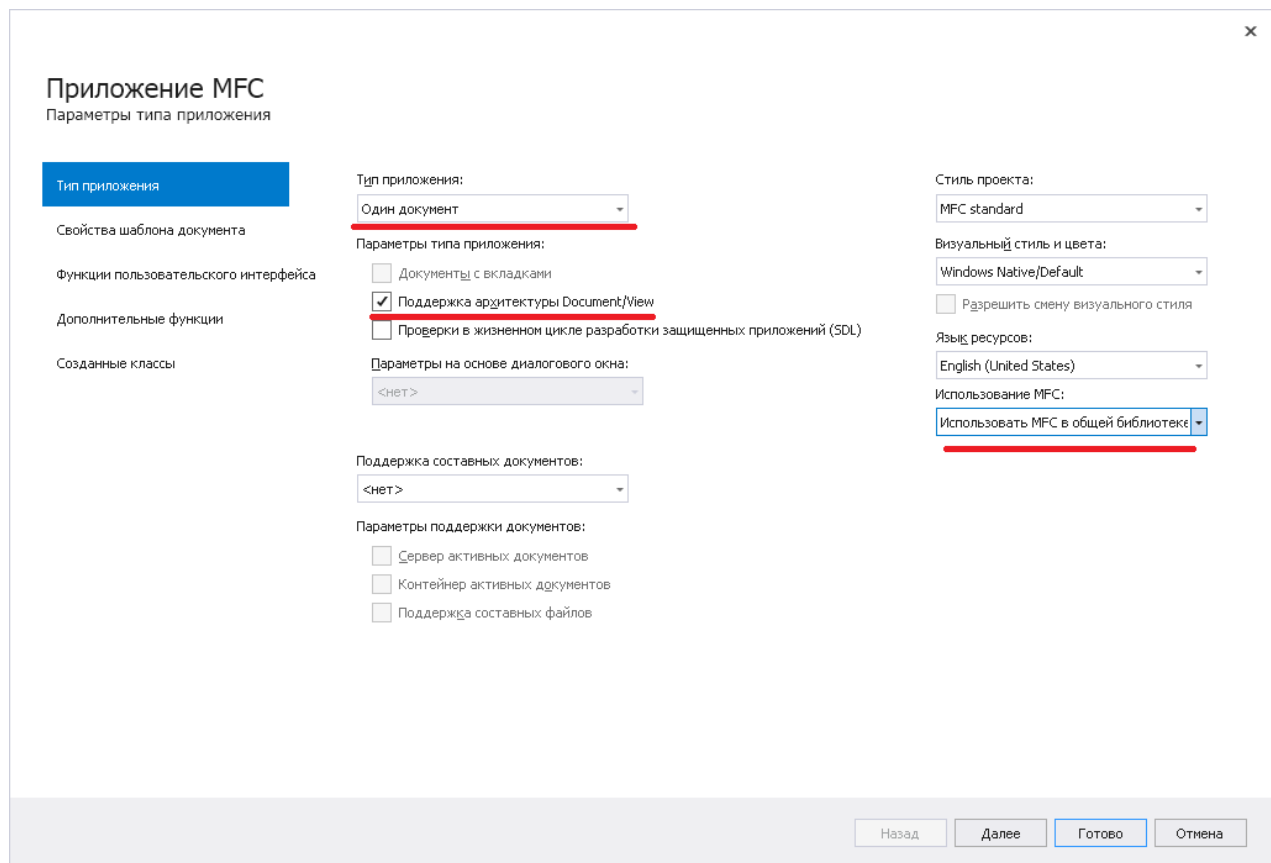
×

Приложение MFC
Параметры типа приложения

Тип приложения
Свойства шаблона документа
Функции пользовательского интерфейса
Дополнительные функции
Созданные классы

Тип приложения:
Один документ
Параметры типа приложения:
Документы с вкладками
✓ Поддержка архитектуры Document/View
Проверки в жизненном цикле разработки защищенных приложений (SDL)
Параметры на основе диалогового окна:
<нет>

Поддержка составных документов:
<нет>
Параметры поддержки документов:
Сервер активных документов
Контейнер активных документов
Поддержка составных файлов

Стиль проекта:
MFC standard
Визуальный стиль и цвета:
Windows Native/Default
Разрешить смену визуального стиля
Язык ресурсов:
English (United States)
Использование MFC:
Использовать MFC в общей библиотеке

Назад Далее Готово Отмена